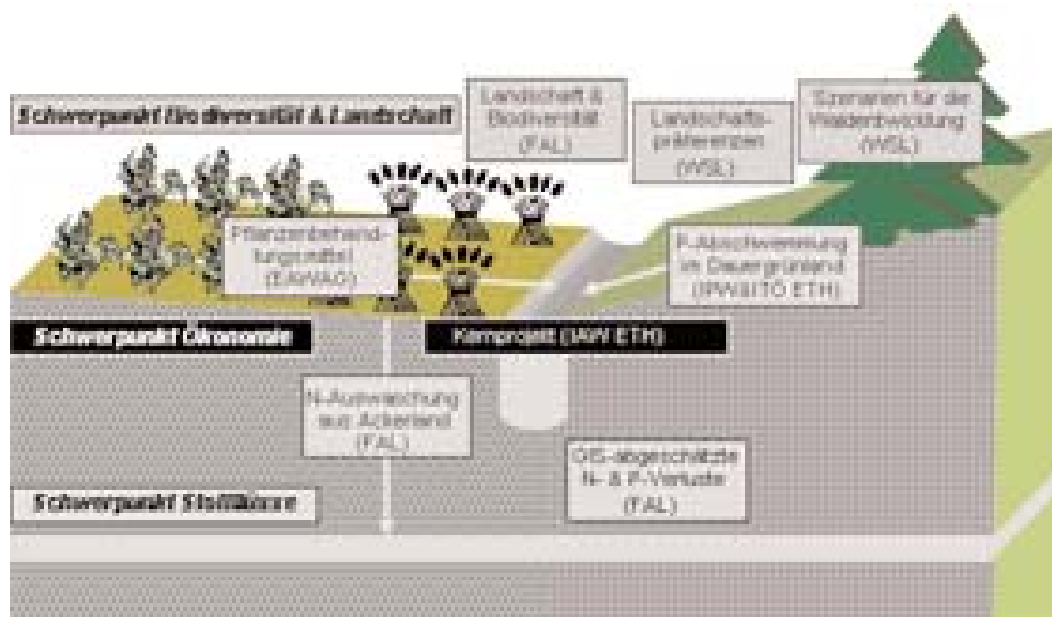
Schwerpunkt Biodiversität & Landschaft

Landschaft & Biodiversität (FAL)

Landschaftspräferenzen (WSL)

Szenarien für die Waldentwicklung (WSL)

Pflanzenbehandlungsmittel (EAWAG)

P-Abschwemmung im Dauergrünland (IPW/ITO ETH)

Schwerpunkt Ökonomie

Kernprojekt (IAW ETH)

N-Auswaschung aus Ackerland (FAL)

GIS-abgeschätzte N- & P-Verluste (FAL)

Schwerpunkt Stoffflüsse